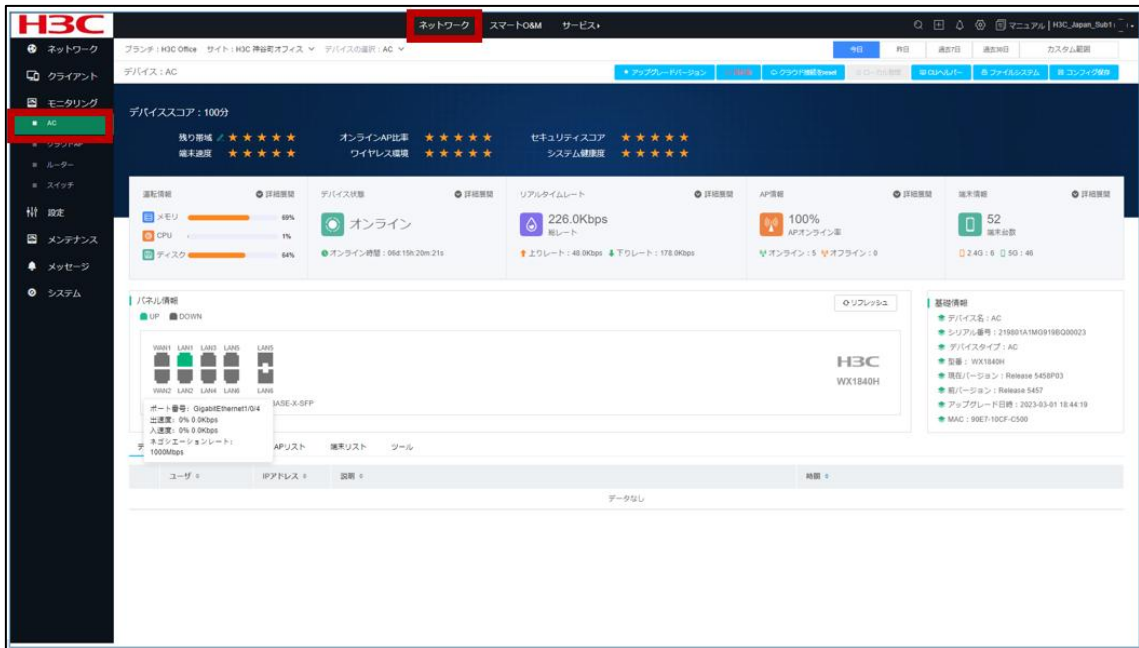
H3C

ネットワーク　スマートO&M　サービス›

マニュアル | H3C_Japan_Sub1

ネットワーク
クライアント
モニタリング
AC
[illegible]
ルーター
スイッチ
設定
メンテナンス
メッセージ
システム

ブランチ：H3C Office　サイト：H3C 神谷町オフィス ∨　デバイスの選択：AC ∨

今日　昨日　過去7日　過去30日　カスタム範囲

デバイス：AC

アップグレードバージョン　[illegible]　クラウド接続Reset　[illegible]　Webヘルパー　ファイルシステム　コンフィグ保存

デバイススコア：100分

残り帯域 ★★★★★　オンラインAP比率 ★★★★★　セキュリティスコア ★★★★★
端末速度 ★★★★★　ワイヤレス環境 ★★★★★　システム健康度 ★★★★★

運転情報　詳細閲覧
メモリ 69%
CPU 1%
ディスク 64%

デバイス状態　詳細閲覧
オンライン
オンライン時間：98d 15h 20m 21s

リアルタイムレート　詳細閲覧
226.0Kbps
総レート
上りレート：48.0Kbps　下りレート：178.0Kbps

AP情報　詳細閲覧
100%
APオンライン率
オンライン：5　オフライン：0

端末情報　詳細閲覧
52
端末台数
2.4G：6　5G：46

パネル情報
UP　DOWN

リフレッシュ

WAN1 LAN1 LAN3 LAN5 LAN5
WAN2 LAN2 LAN4 LAN6 LAN6
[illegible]BASE-X-SFP

H3C
WX1840H

ポート番号：GigabitEthernet1/0/4
出速度：0% 0.0Kbps
入速度：0% 0.0Kbps
ネゴシエーションレート：1000Mbps

基礎情報
デバイス名：AC
シリアル番号：219801A1MG919BQ00023
デバイスタイプ：AC
型番：WX1840H
現在バージョン：Release 5458P03
前バージョン：Release 5457
アップグレード日時：2023-03-01 18:44:19
MAC：90E7-10CF-C500

デ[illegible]　APリスト　端末リスト　ツール

| ユーザ | IPアドレス | 説明 | 時間 |
|---|---|---|---|
| データなし | | | |